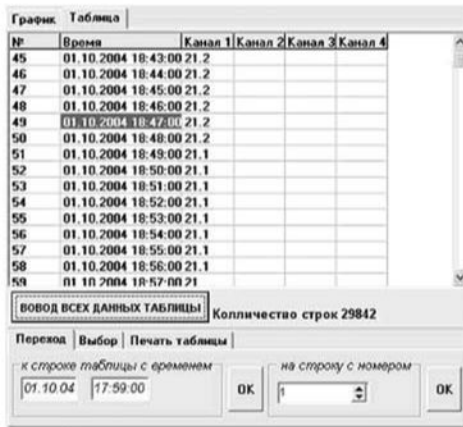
График | Таблица

| № | Время | Канал 1 | Канал 2 | Канал 3 | Канал 4 |
|---|---|---|---|---|---|
| 45 | 01.10.2004 18:43:00 | 21.2 | | | |
| 46 | 01.10.2004 18:44:00 | 21.2 | | | |
| 47 | 01.10.2004 18:45:00 | 21.2 | | | |
| 48 | 01.10.2004 18:46:00 | 21.2 | | | |
| 49 | 01.10.2004 18:47:00 | 21.2 | | | |
| 50 | 01.10.2004 18:48:00 | 21.2 | | | |
| 51 | 01.10.2004 18:49:00 | 21.1 | | | |
| 52 | 01.10.2004 18:50:00 | 21.1 | | | |
| 53 | 01.10.2004 18:51:00 | 21.1 | | | |
| 54 | 01.10.2004 18:52:00 | 21.1 | | | |
| 55 | 01.10.2004 18:53:00 | 21.1 | | | |
| 56 | 01.10.2004 18:54:00 | 21.1 | | | |
| 57 | 01.10.2004 18:55:00 | 21.1 | | | |
| 58 | 01.10.2004 18:56:00 | 21.1 | | | |
| 59 | 01.10.2004 18:57:00 | 21 | | | |

ВОВОД ВСЕХ ДАННЫХ ТАБЛИЦЫ Колличество строк 29842

Переход | Выбор | Печать таблицы

к строке таблицы с временем
01.10.04 17:59:00
OK

на строку с номером
1
OK